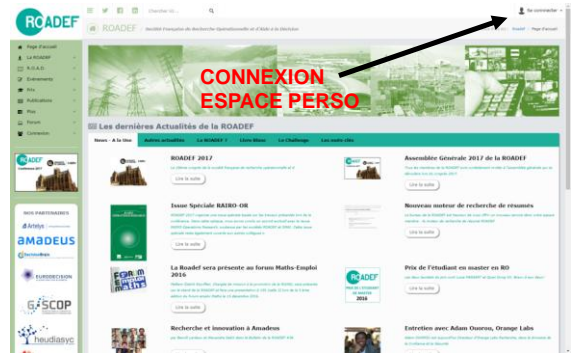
ROADEF

Chercher ici...

Se connecter

ROADEF Société Française de Recherche Opérationnelle et d'Aide à la Décision

ROADEF / Page d'accueil

Page d'accueil
La ROADEF
R.O.A.D.
Événements
Prix
Publications
Blog
Forum
Connexion

CONNEXION ESPACE PERSO

Les dernières Actualités de la ROADEF

News - A la Une | Autres actualités | La ROADEF ? | Livre Blanc | Le Challenge | Les autres sites

ROADEF 2017

Lire la suite

Assemblée Générale 2017 de la ROADEF

Lire la suite

Issue Spéciale RAIRO-OR

Lire la suite

Nouveau moteur de recherche de résumés

Lire la suite

La RoaDef sera présente au forum Maths-Emploi 2016

Lire la suite

Prix de l'étudiant en master en RO

Lire la suite

Recherche et innovation à Amadeus

Lire la suite

Entretien avec Adam Ouorou, Orange Labs

Lire la suite

NOS PARTENAIRES

Artelys
AMADEUS
EURODECISION
G-SCOP
heudiasyc